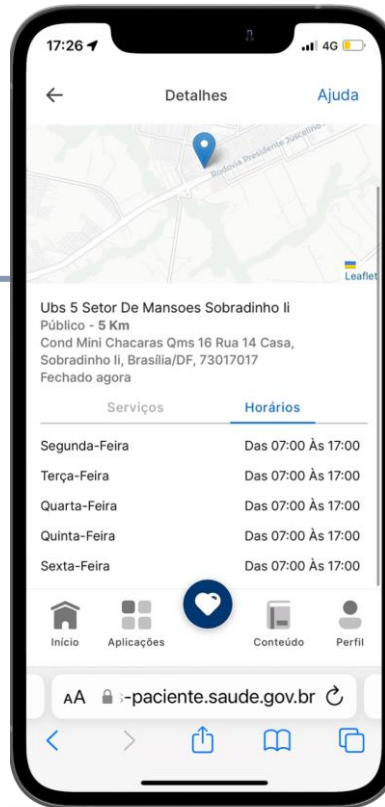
17:26 4G

Detalhes Ajuda

Rodovia Presidente Juscelino

Leaflet

Ubs 5 Setor De Mansoes Sobradinho Ii
Público - **5 Km**
Cond Mini Chacaras Qms 16 Rua 14 Casa, Sobradinho Ii, Brasília/DF, 73017017
Fechado agora

Serviços Horários

| | |
|---|---|
| Segunda-Feira | Das 07:00 Às 17:00 |
| Terça-Feira | Das 07:00 Às 17:00 |
| Quarta-Feira | Das 07:00 Às 17:00 |
| Quinta-Feira | Das 07:00 Às 17:00 |
| Sexta-Feira | Das 07:00 Às 17:00 |

Início Aplicações Conteúdo Perfil

AA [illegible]-paciente.saude.gov.br